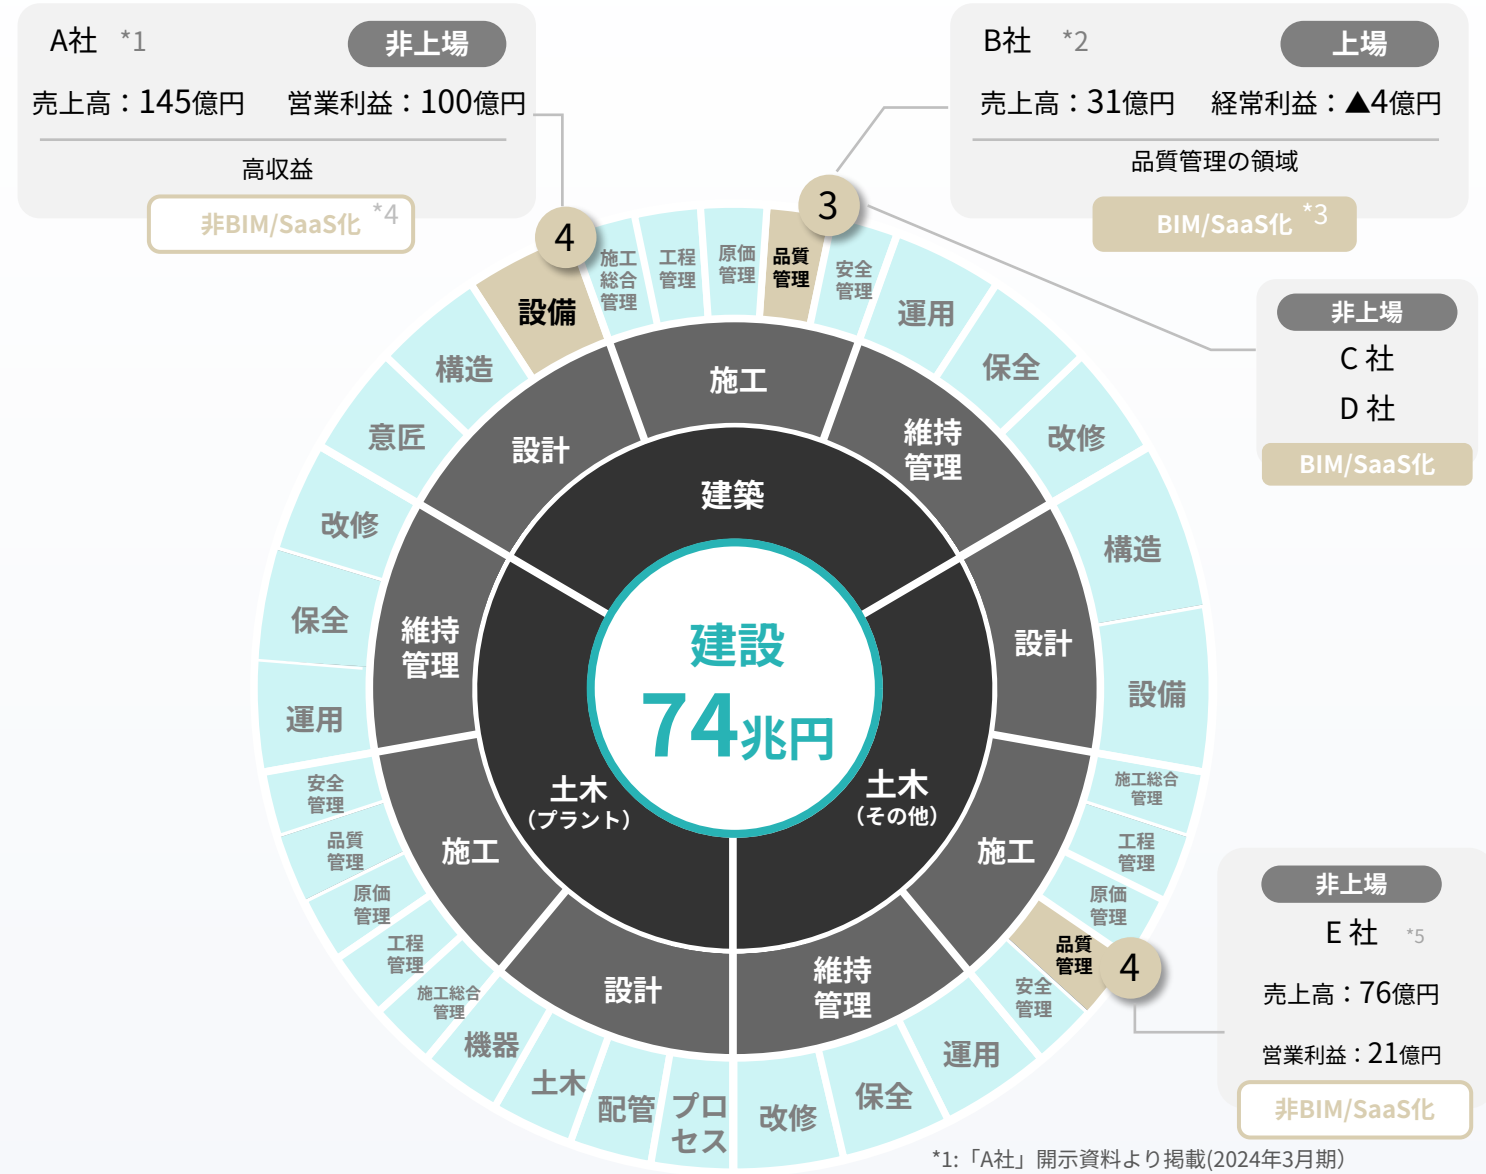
A社 *1
非上場
売上高：145億円 営業利益：100億円
高収益
非BIM/SaaS化 *4

B社 *2
上場
売上高：31億円 経常利益：▲4億円
品質管理の領域
BIM/SaaS化 *3

非上場
C 社
D 社
BIM/SaaS化

非上場
E 社 *5
売上高：76億円
営業利益：21億円
非BIM/SaaS化

建設
74兆円

建築
土木（その他）
土木（プラント）

施工
維持管理
設計
施工
維持管理
設計
施工
維持管理
設計

4
設備
施工総合管理
工程管理
原価管理
品質管理
3
安全管理
運用
保全
改修
構造
設備
施工総合管理
工程管理
原価管理
品質管理
4
安全管理
運用
保全
改修
プロセス
配管
土木
機器
施工総合管理
工程管理
原価管理
品質管理
安全管理
運用
保全
改修
意匠
構造

*1:「A社」開示資料より掲載(2024年3月期)